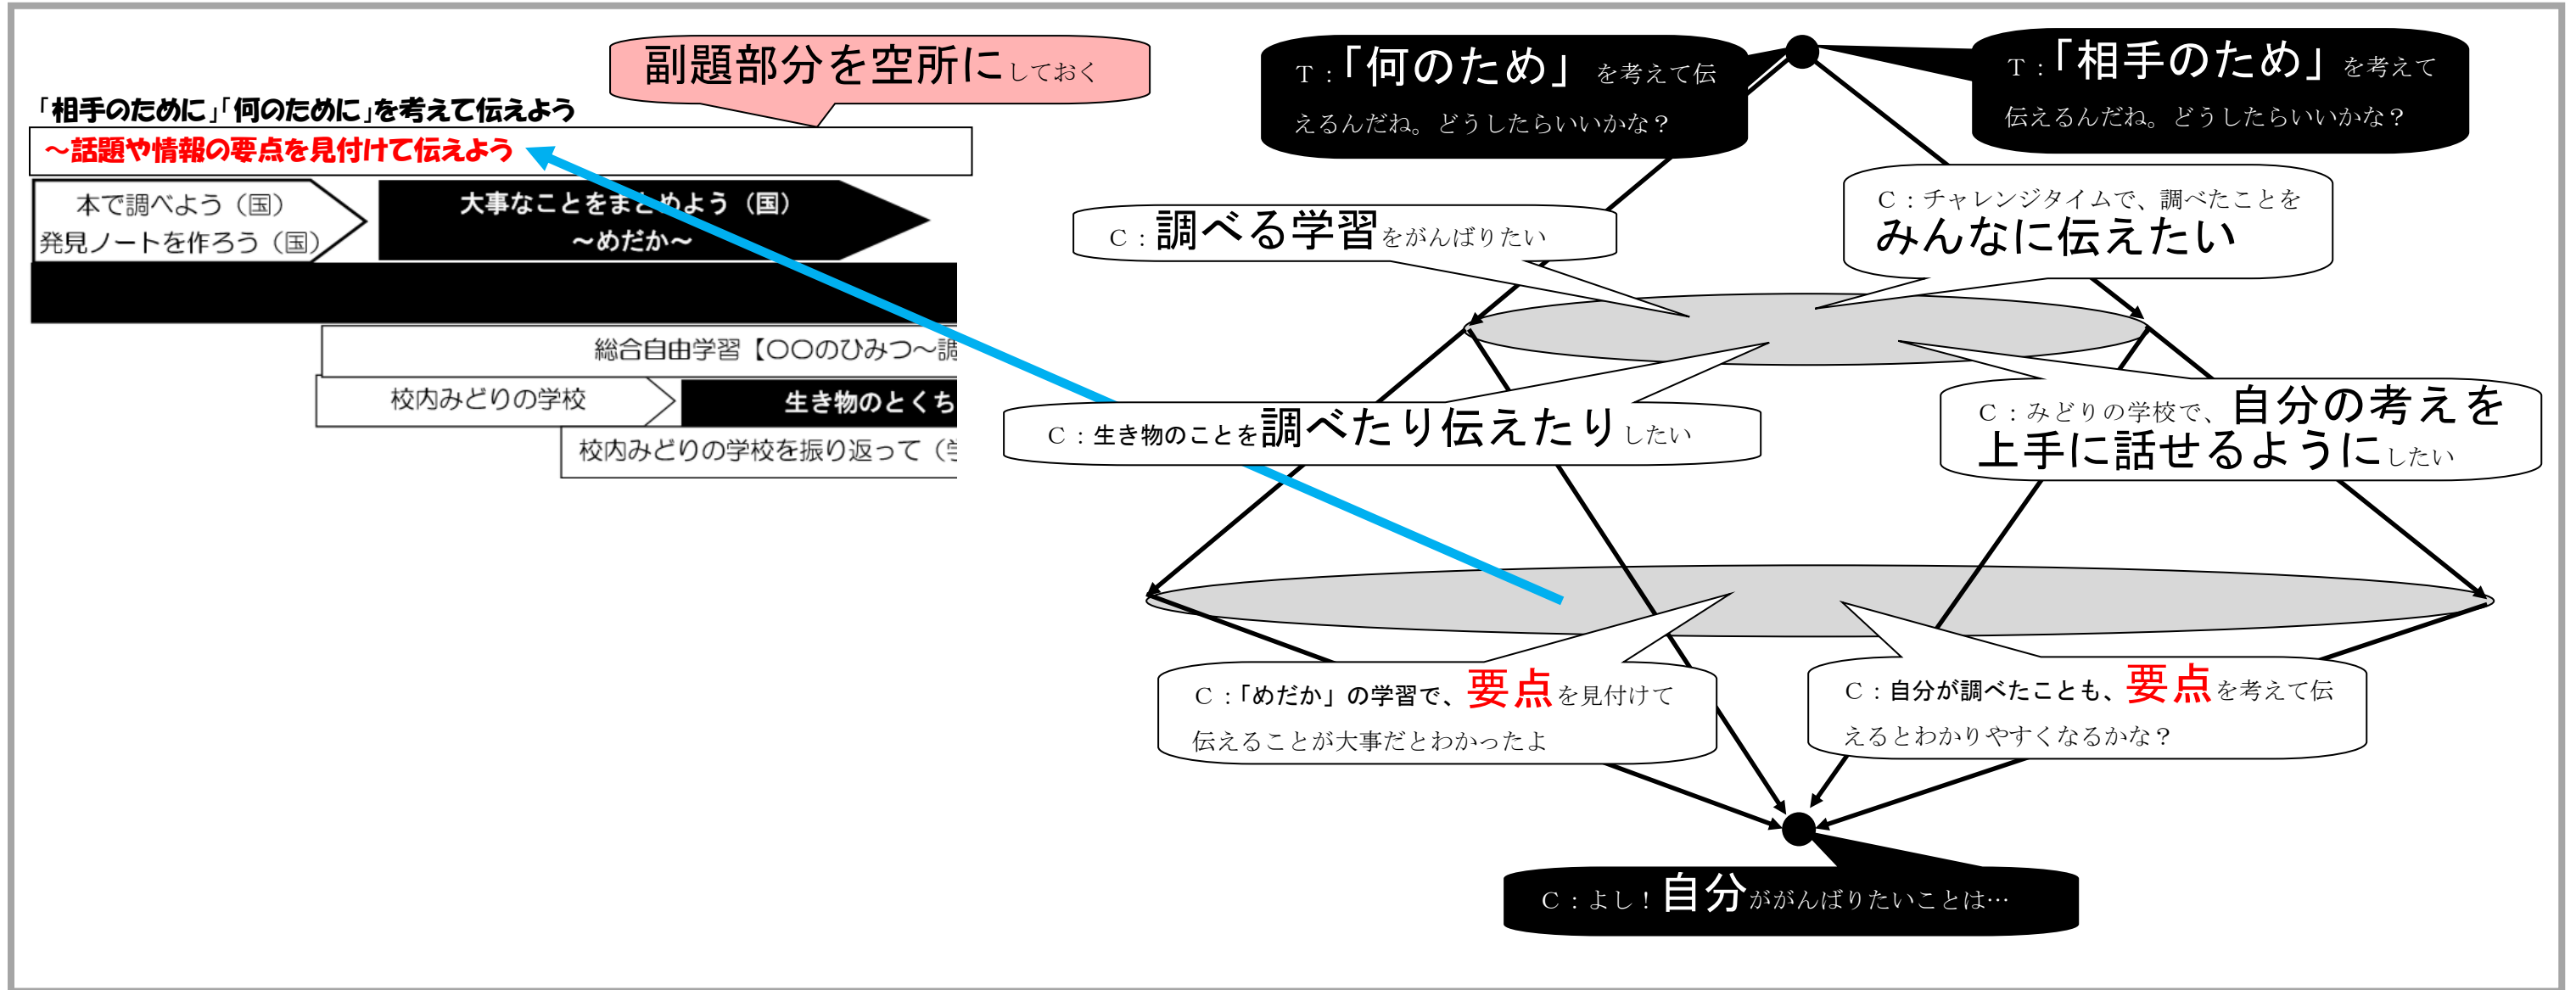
副題部分を空所にしておく

「相手のために」「何のために」を考えて伝えよう
～話題や情報の要点を見付けて伝えよう

本で調べよう（国）
発見ノートを作ろう（国）

大事なことをまとめよう（国）
～めだか～

総合自由学習【〇〇のひみつ～調

校内みどりの学校

生き物のとくち

校内みどりの学校を振り返って（

T：「何のため」を考えて伝えるんだね。どうしたらいいかな？

T：「相手のため」を考えて伝えるんだね。どうしたらいいかな？

C：調べる学習をがんばりたい

C：チャレンジタイムで、調べたことをみんなに伝えたい

C：生き物のことを調べたり伝えたりしたい

C：みどりの学校で、自分の考えを上手に話せるようにしたい

C：「めだか」の学習で、要点を見付けて伝えることが大事だとわかったよ

C：自分が調べたことも、要点を考えて伝えるとわかりやすくなるかな？

C：よし！自分ががんばりたいことは…